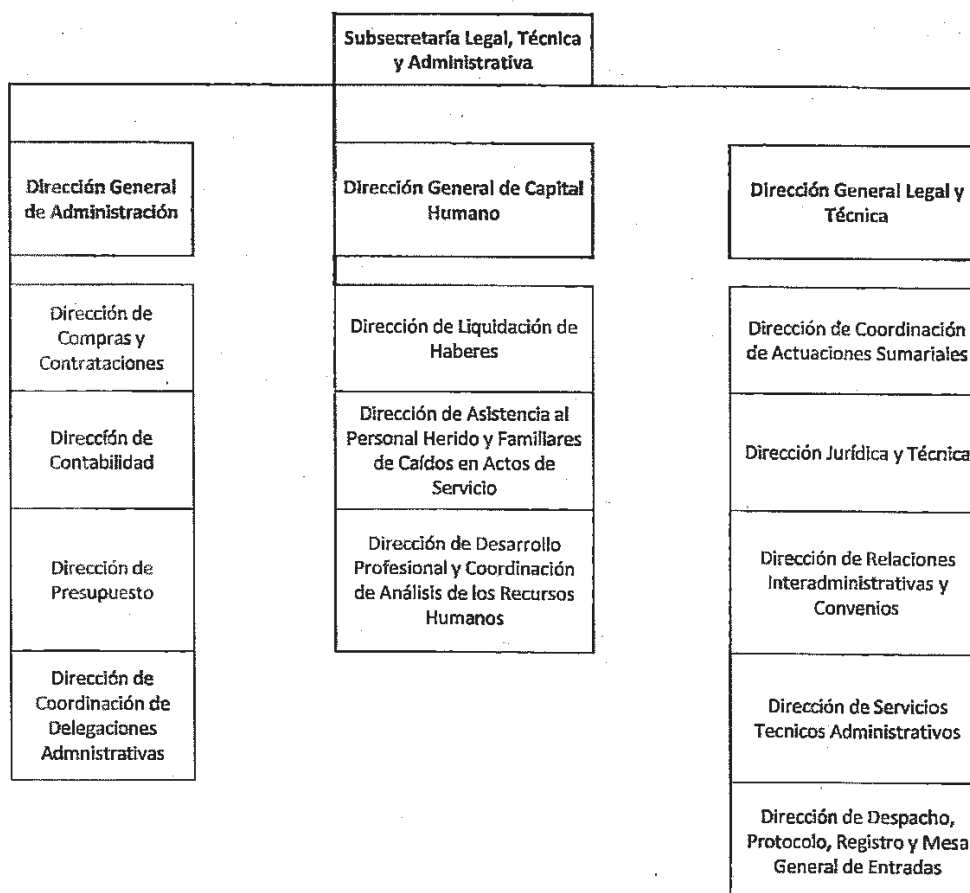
Subsecretaría Legal, Técnica y Administrativa

Dirección General de Administración

Dirección de Compras y Contrataciones

Dirección de Contabilidad

Dirección de Presupuesto

Dirección de Coordinación de Delegaciones Admnistrativas

Dirección General de Capital Humano

Dirección de Liquidación de Haberes

Dirección de Asistencia al Personal Herido y Familiares de Caídos en Actos de Servicio

Dirección de Desarrollo Profesional y Coordinación de Análisis de los Recursos Humanos

Dirección General Legal y Técnica

Dirección de Coordinación de Actuaciones Sumariales

Dirección Jurídica y Técnica

Dirección de Relaciones Interadministrativas y Convenios

Dirección de Servicios Tecnicos Administrativos

Dirección de Despacho, Protocolo, Registro y Mesa General de Entradas